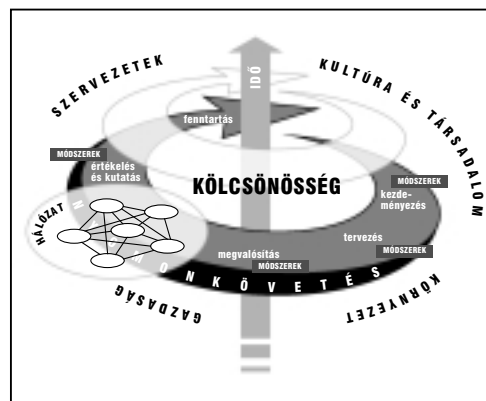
SZERVEZETEK

IDŐ

KULTÚRA ÉS TÁRSADALOM

fenntartás

MÓDSZEREK

értékelés és kutatás

KÖLCSÖNÖSSÉG

MÓDSZEREK

kezdeményezés

HÁLÓZAT

tervezés

MÓDSZEREK

megvalósítás

MÓDSZEREK

NYOMONKÖVETÉS

GAZDASÁG

KÖRNYEZET